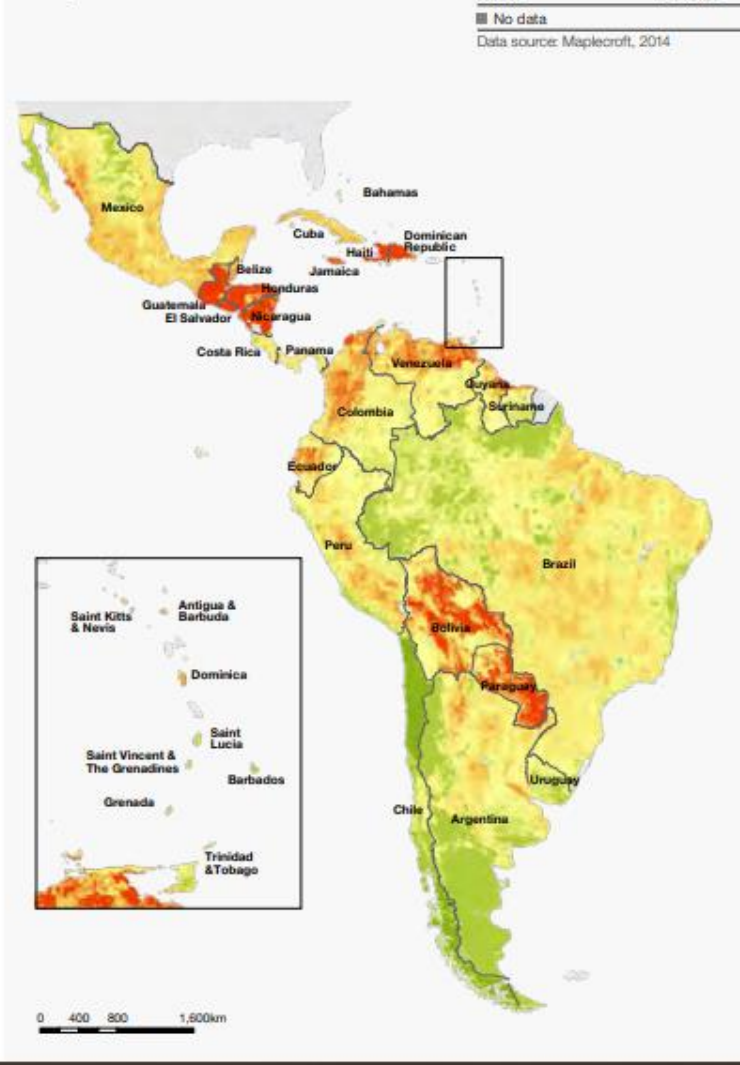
No data
Data source: Maplecroft, 2014

Mexico
Bahamas
Cuba
Haiti
Dominican Republic
Jamaica
Belize
Honduras
Guatemala
El Salvador
Nicaragua
Costa Rica
Panama
Venezuela
Guyana
Suriname
Colombia
Ecuador
Peru
Brazil
Bolivia
Paraguay
Uruguay
Chile
Argentina

Saint Kitts & Nevis
Antigua & Barbuda
Dominica
Saint Lucia
Saint Vincent & The Grenadines
Barbados
Grenada
Trinidad &Tobago

0 400 800 1,600km